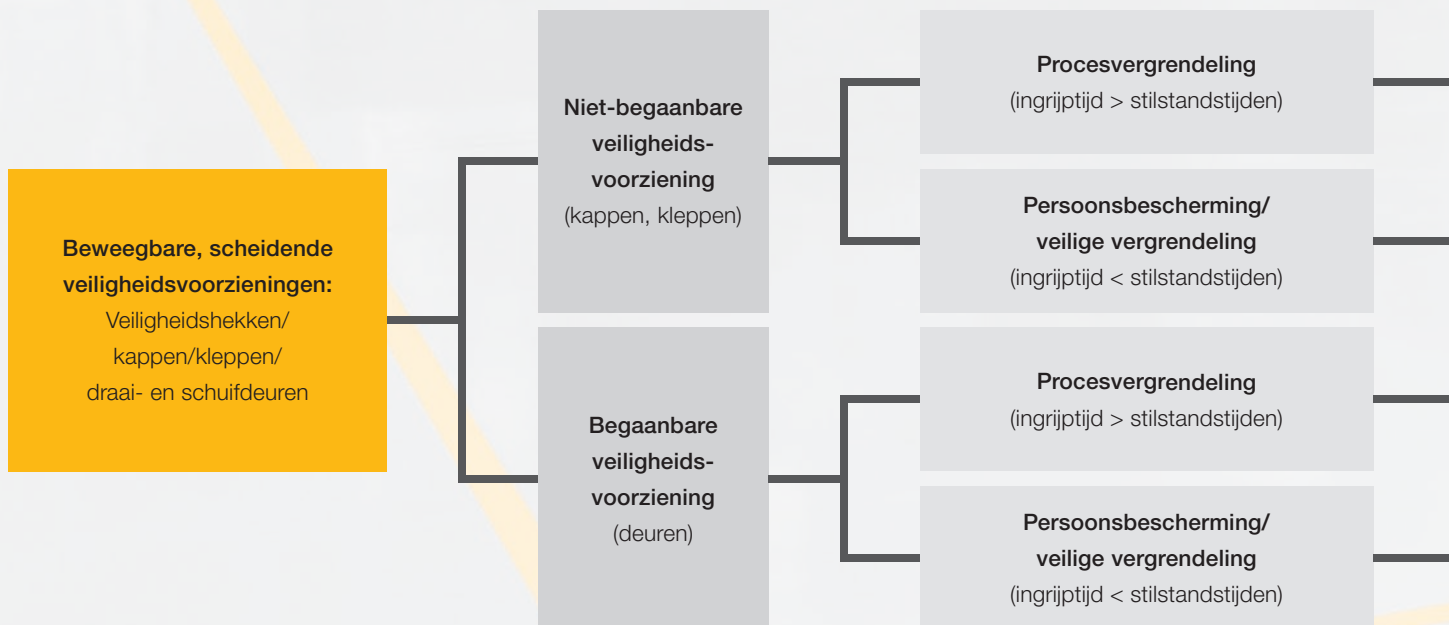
Beweegbare, scheidende veiligheidsvoorzieningen:
Veiligheidshekken/ kappen/kleppen/ draai- en schuifdeuren

Niet-begaanbare veiligheids-voorziening
(kappen, kleppen)

Begaanbare veiligheids-voorziening
(deuren)

Procesvergrendeling
(ingrijptijd > stilstandstijden)

Persoonsbescherming/ veilige vergrendeling
(ingrijptijd < stilstandstijden)

Procesvergrendeling
(ingrijptijd > stilstandstijden)

Persoonsbescherming/ veilige vergrendeling
(ingrijptijd < stilstandstijden)